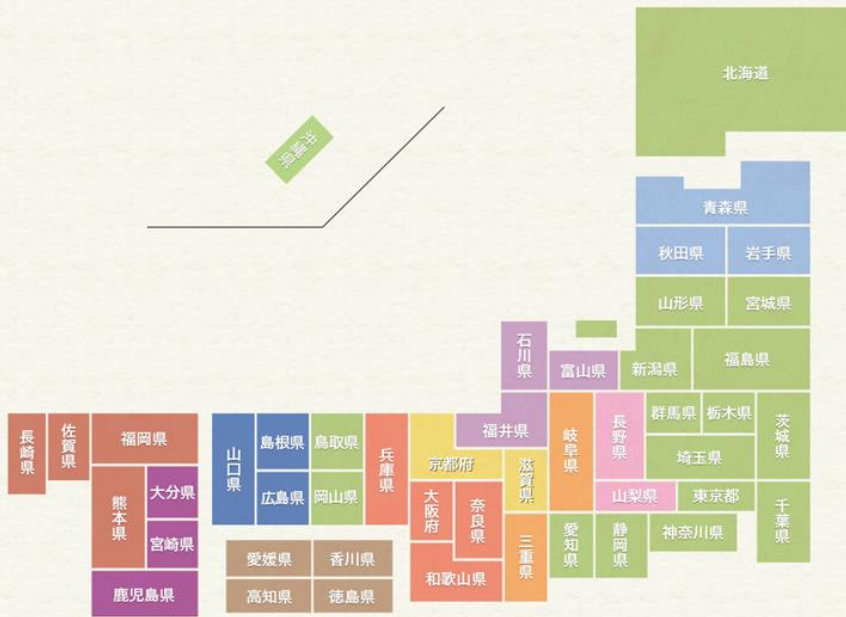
北海道

沖縄県

青森県
秋田県
岩手県
山形県
宮城県
石川県
富山県
新潟県
福島県
長崎県
佐賀県
福岡県
山口県
島根県
鳥取県
兵庫県
京都府
福井県
滋賀県
岐阜県
長野県
群馬県
栃木県
茨城県
埼玉県
熊本県
大分県
宮崎県
広島県
岡山県
大阪府
奈良県
山梨県
東京都
千葉県
愛知県
静岡県
神奈川県
三重県
愛媛県
香川県
高知県
徳島県
和歌山県
鹿児島県